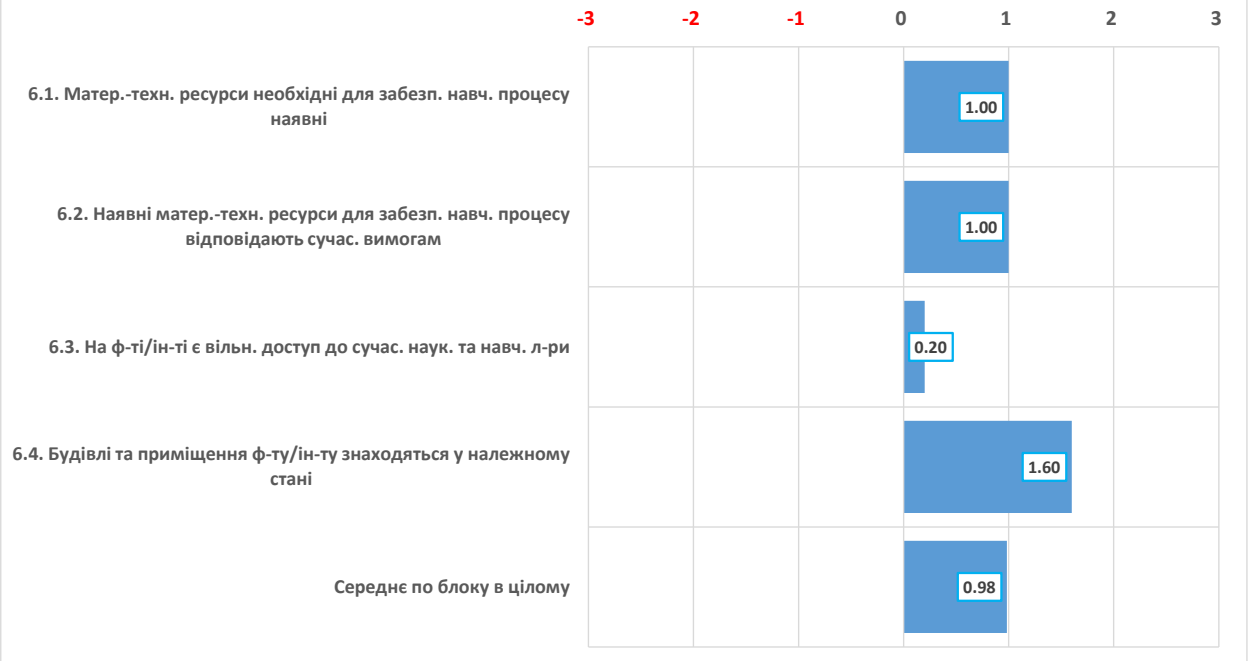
-3 -2 -1 0 1 2 3

6.1. Матер.-техн. ресурси необхідні для забезп. навч. процесу наявні

1.00

6.2. Наявні матер.-техн. ресурси для забезп. навч. процесу відповідають сучас. вимогам

1.00

6.3. На ф-ті/ін-ті є вільн. доступ до сучас. наук. та навч. л-ри

0.20

6.4. Будівлі та приміщення ф-ту/ін-ту знаходяться у належному стані

1.60

Середнє по блоку в цілому

0.98